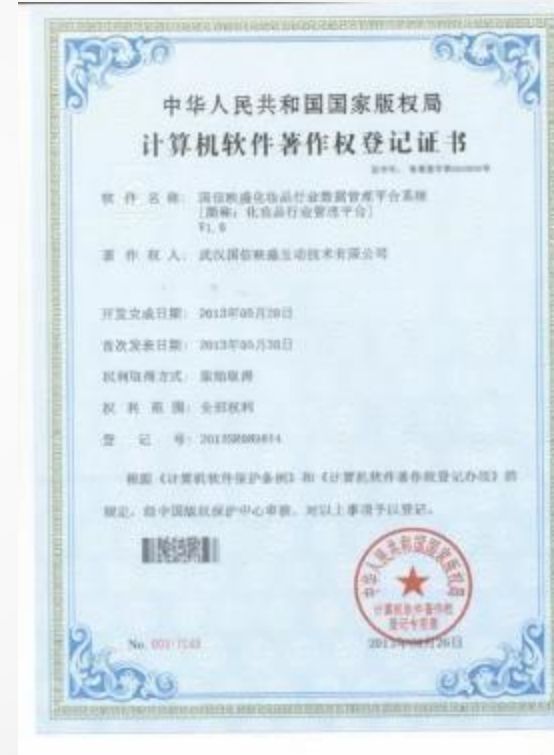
中华人民共和国国家版权局
计算机软件著作权登记证书

证书号：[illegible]

软件名称：国信映盛化妆品行业数据管理平台系统
[简称：化妆品行业管理平台]
V1.0

著作权人：武汉国信映盛互动技术有限公司

开发完成日期：2013年05月20日

首次发表日期：2013年05月30日

权利取得方式：原始取得

权利范围：全部权利

登记号：2013SR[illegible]

根据《计算机软件保护条例》和《计算机软件著作权登记办法》的规定，经中国版权保护中心审核，对以上事项予以登记。

中华人民共和国国家版权局
计算机软件著作权登记专用章

No. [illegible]

2013年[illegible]月26日